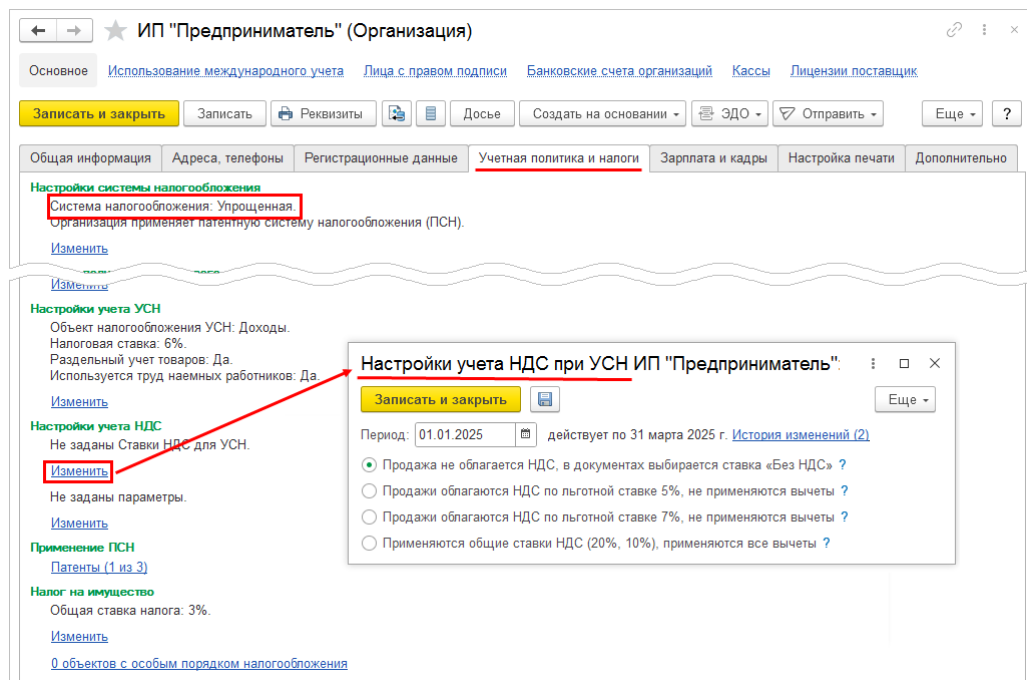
ИП "Предприниматель" (Организация)

Основное Использование международного учета Лица с правом подписи Банковские счета организаций Кассы Лицензии поставщик

Записать и закрыть Записать Реквизиты Досье Создать на основании ЭДО Отправить Еще ?

Общая информация Адреса, телефоны Регистрационные данные Учетная политика и налоги Зарплата и кадры Настройка печати Дополнительно

Настройки системы налогообложения
Система налогообложения: Упрощенная.
Организация применяет патентную систему налогообложения (ПСН).
Изменить

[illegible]
Изменить

Настройки учета УСН
Объект налогообложения УСН: Доходы.
Налоговая ставка: 6%.
Раздельный учет товаров: Да.
Используется труд наемных работников: Да.
Изменить

Настройки учета НДС
Не заданы Ставки НДС для УСН.
Изменить
Не заданы параметры.
Изменить

Применение ПСН
Патенты (1 из 3)

Налог на имущество
Общая ставка налога: 3%.
Изменить
0 объектов с особым порядком налогообложения

Настройки учета НДС при УСН ИП "Предприниматель":
Записать и закрыть Еще
Период: 01.01.2025 действует по 31 марта 2025 г. История изменений (2)
Продажа не облагается НДС, в документах выбирается ставка «Без НДС» ?
Продажи облагаются НДС по льготной ставке 5%, не применяются вычеты ?
Продажи облагаются НДС по льготной ставке 7%, не применяются вычеты ?
Применяются общие ставки НДС (20%, 10%), применяются все вычеты ?